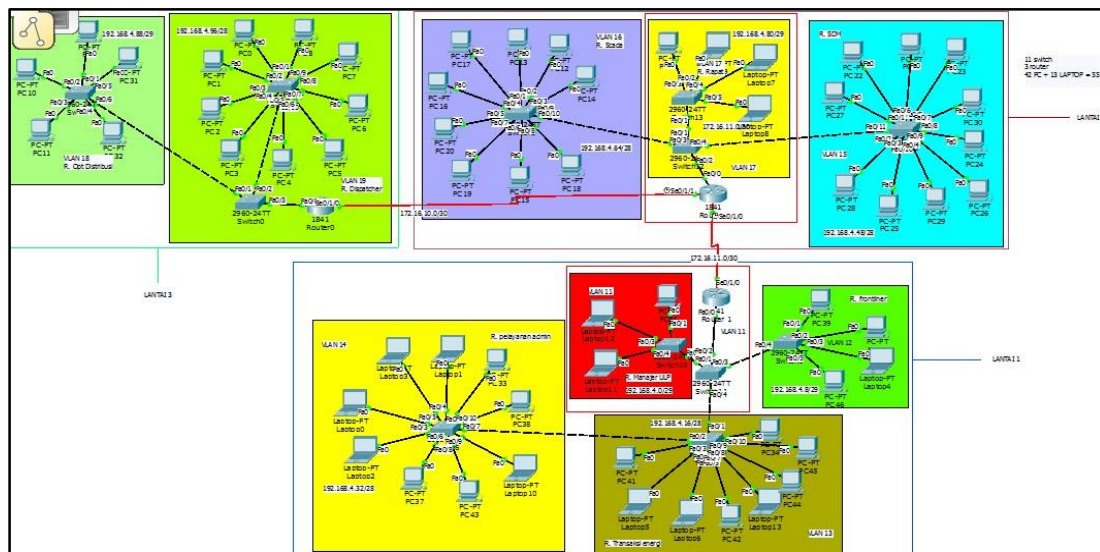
192.168.4.88/29
PC-PT PC10
PC-PT PC31
PC-PT PC11
PC-PT PC32
VLAN 18
R. Opt Distribusi

192.168.4.96/28
PC-PT PC0
PC-PT PC8
PC-PT PC7
PC-PT PC1
PC-PT PC6
PC-PT PC2
PC-PT PC5
PC-PT PC3
PC-PT PC4
VLAN 19
R. Dispatcher
2960-24TT Switch0
1841 Router0

VLAN 16
R. Scada
PC-PT PC17
PC-PT PC13
PC-PT PC12
PC-PT PC16
PC-PT PC14
PC-PT PC20
192.168.4.64/28
PC-PT PC19
PC-PT PC15
PC-PT PC18
172.16.10.0/30

192.168.4.80/29
VLAN 17
R. Rapat
Laptop-PT Laptop7
Laptop8
2960-24TT
172.16.11.0
Laptop-PT Laptop9
2960 Switch
1841 Router

R. SDM
PC-PT PC22
PC-PT PC23
PC-PT PC27
PC-PT PC30
VLAN 15
PC-PT PC24
PC-PT PC28
PC-PT PC25
PC-PT PC29
PC-PT PC26
192.168.4.48/28

11 switch
3 router
42 PC + 13 LAPTOP = 55

LANTAI 2
LANTAI 3

172.16.11.0/30
VLAN 11
Laptop12
Laptop-PT Laptop11
R. Manajer ULP
192.168.4.0/29
1841 Router 1
VLAN 11
2960-24TT

R. frontliner
PC-PT PC39
VLAN 12
Laptop-PT Laptop4
192.168.4.8/29
PC-PT PC40
LANTAI 1

VLAN 14
R. pelayanan admin
Laptop3
Laptop1
PC-PT PC33
Laptop-PT Laptop0
PC-PT PC38
Laptop-PT Laptop2
Laptop-PT Laptop10
192.168.4.32/28
PC-PT PC37
PC-PT PC43

192.168.4.16/28
PC34
PC-PT PC43
PC-PT PC41
PC-PT PC44
Laptop-PT Laptop5
Laptop-PT Laptop6
PC-PT PC42
Laptop-PT Laptop13
VLAN 13
R. Transaksi energi